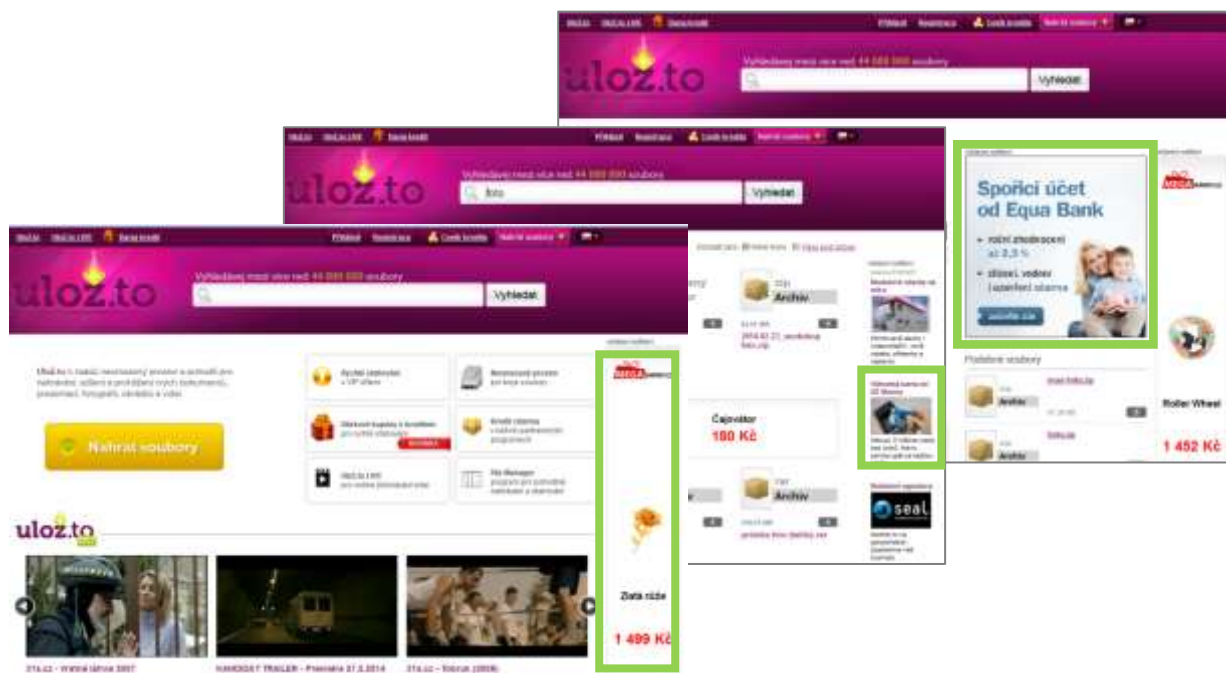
Ulož.to Ulož.to LIVE Dárek kredit Přihlásit Registrace Credit kredity Nahrát soubory

uloz.to

Vyhledávej mezi více než 44 000 000 soubory

Vyhledat

Spořicí účet od Equa Bank

• roční zhodnocení až 2,5 %

• zřízení, vedení i uzavření zdarma

Roller Wheel

1 452 Kč

Přidávané soubory

Archiv

foto

Vyhledat

Archiv

Čajovator

180 Kč

Archiv

seal.

Vyhledat

Nahrát soubory

uloz.to

Zlatá růže

1 499 Kč

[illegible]

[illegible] - Premiéra 27.3.2014